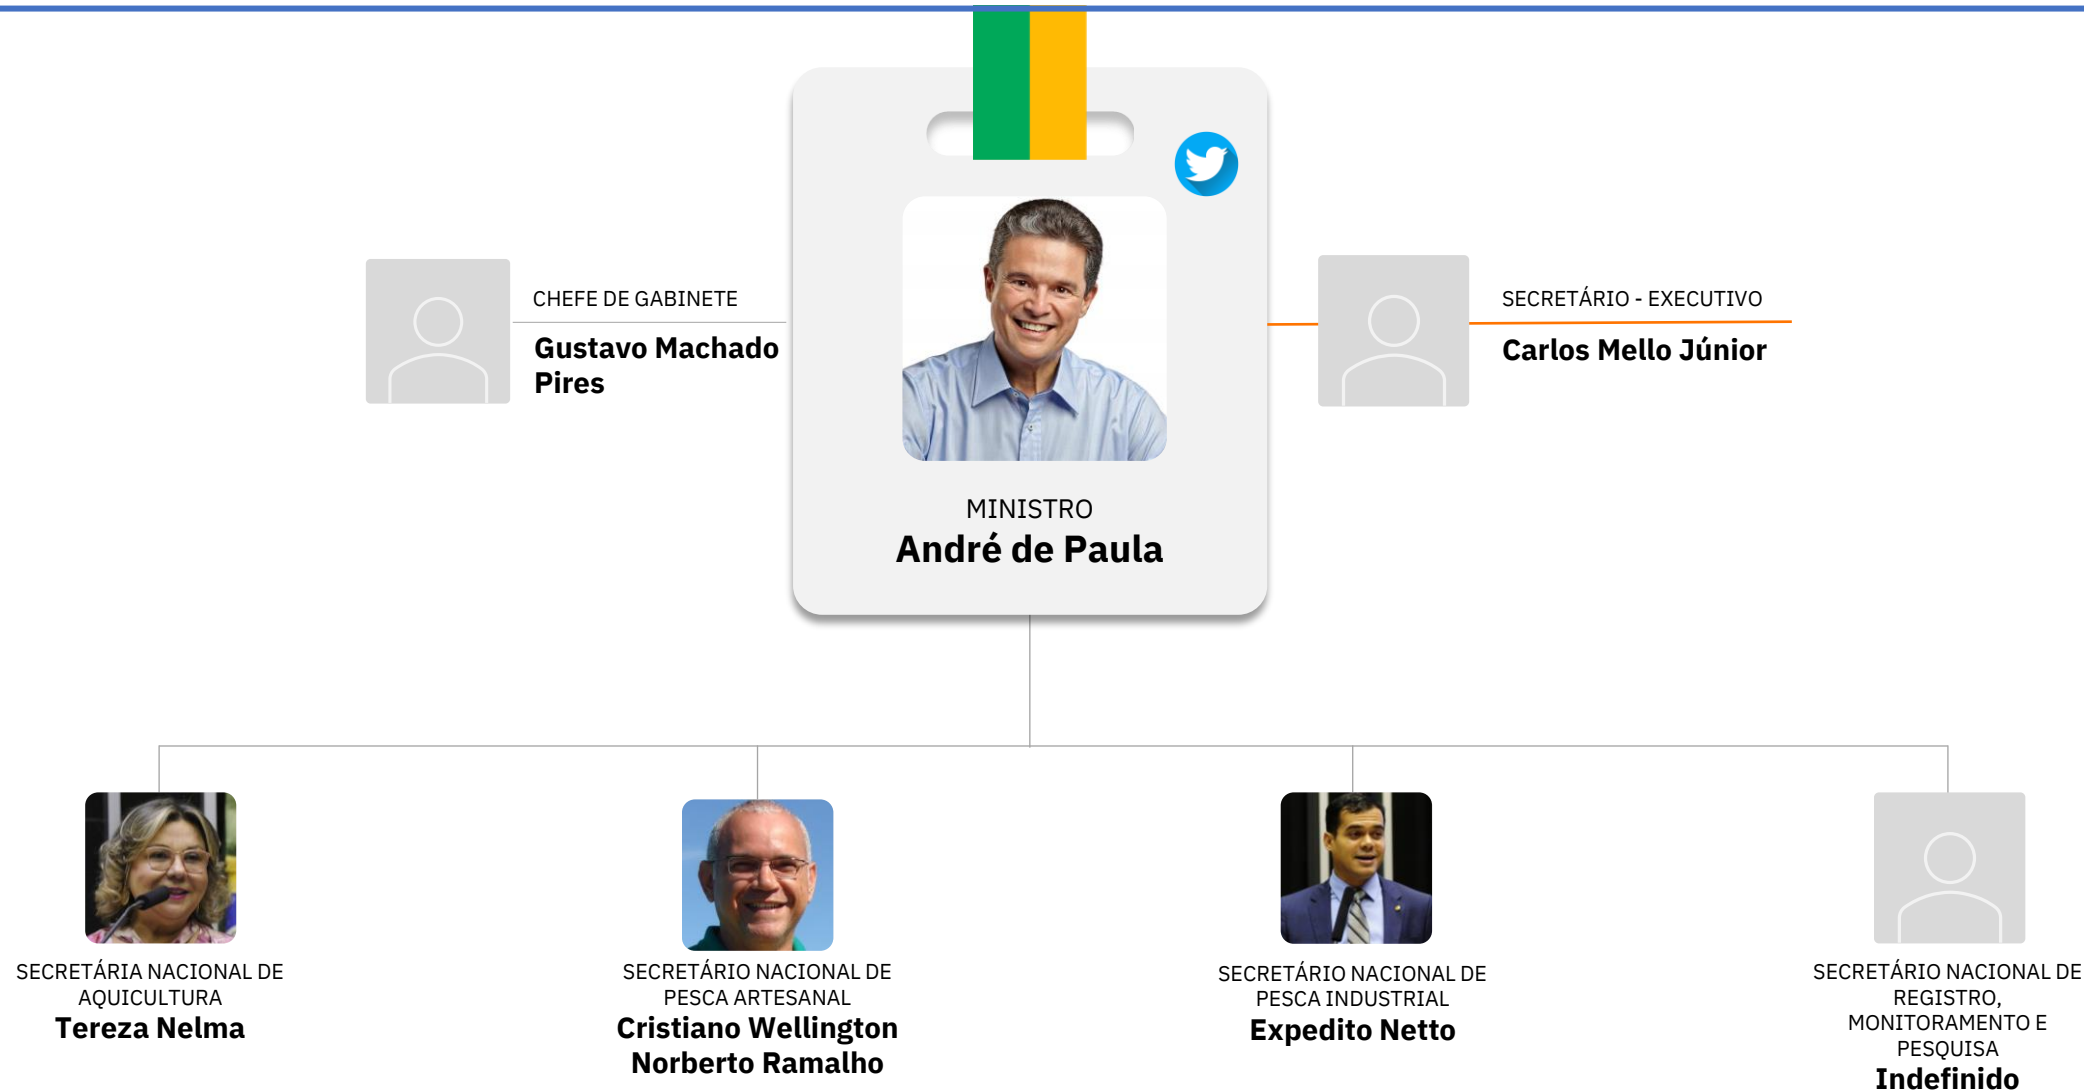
CHEFE DE GABINETE
Gustavo Machado Pires

MINISTRO
André de Paula

SECRETÁRIO - EXECUTIVO
Carlos Mello Júnior

SECRETÁRIA NACIONAL DE AQUICULTURA
Tereza Nelma

SECRETÁRIO NACIONAL DE PESCA ARTESANAL
Cristiano Wellington Norberto Ramalho

SECRETÁRIO NACIONAL DE PESCA INDUSTRIAL
Expedito Netto

SECRETÁRIO NACIONAL DE REGISTRO, MONITORAMENTO E PESQUISA
Indefinido